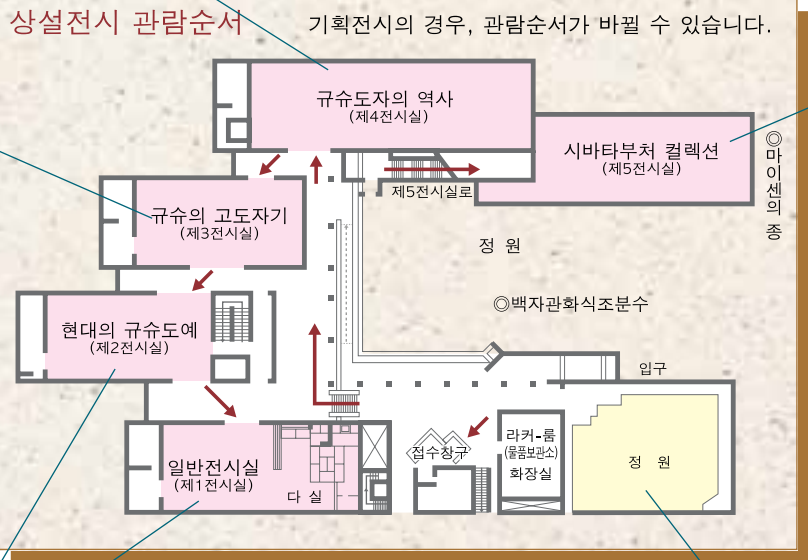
상설전시 관람순서

기획전시의 경우, 관람순서가 바뀔 수 있습니다.

규슈도자의 역사
(제4전시실)

시바타부처 컬렉션
(제5전시실)

◎마이센의 종

제5전시실로

규슈의 고도자기
(제3전시실)

정 원

◎백자관화식조분수

현대의 규슈도예
(제2전시실)

입구

접수창구

라커-룸
(물품보관소)
화장실

정 원

일반전시실
(제1전시실)

다 실